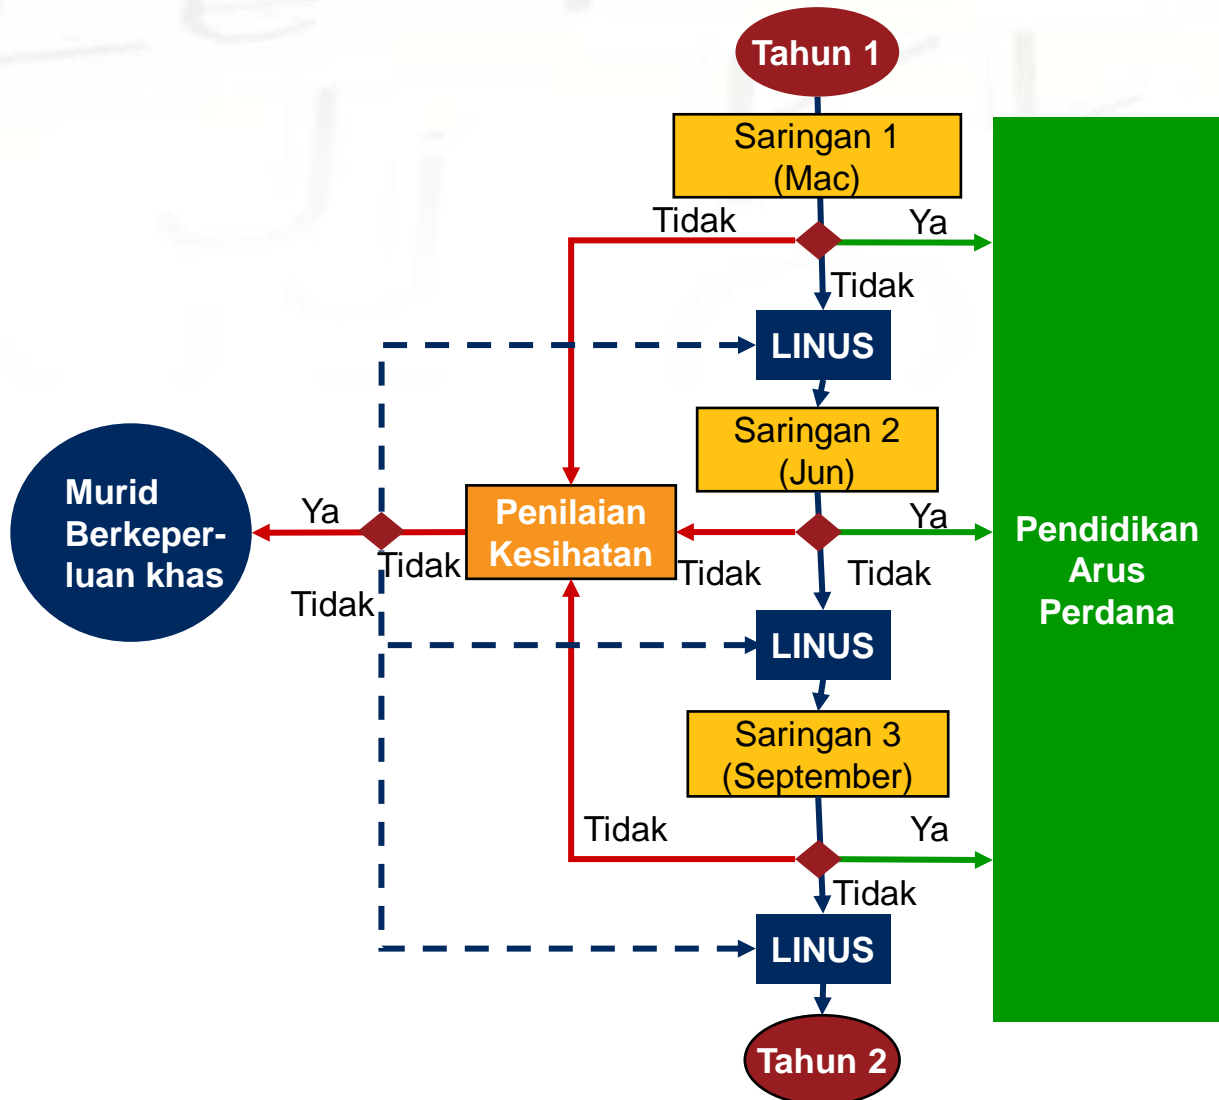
Tahun 1

Saringan 1
(Mac)

Tidak

Ya

Tidak

LINUS

Saringan 2
(Jun)

Murid Berkeperluan khas

Ya

Penilaian Kesihatan

Ya

Pendidikan Arus Perdana

Tidak

Tidak

Tidak

Tidak

LINUS

Saringan 3
(September)

Tidak

Ya

Tidak

LINUS

Tahun 2